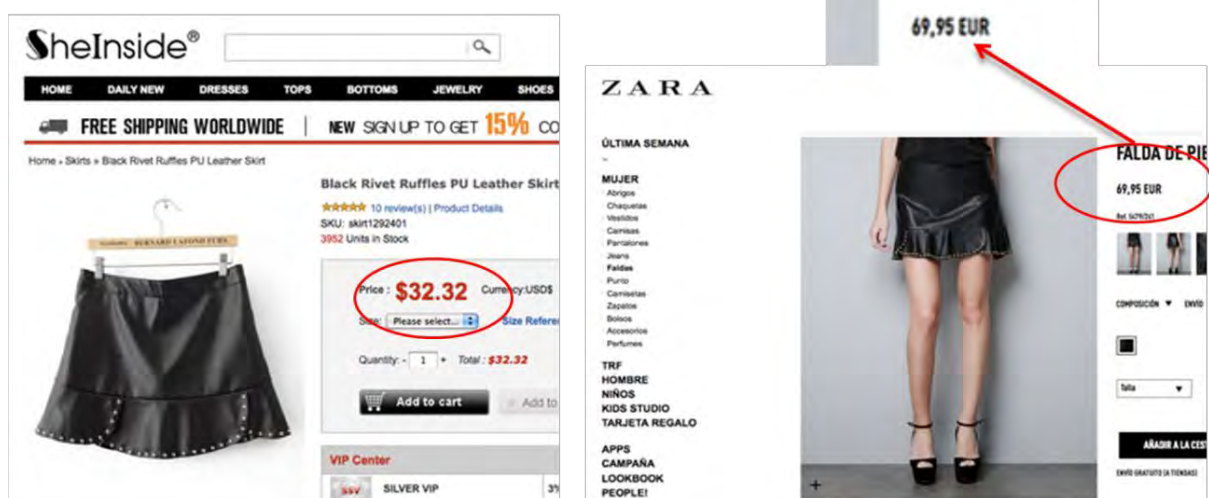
SheInside®

HOME DAILY NEW DRESSES TOPS BOTTOMS JEWELRY SHOES

FREE SHIPPING WORLDWIDE | NEW SIGN UP TO GET 15% CO

Home » Skirts » Black Rivet Ruffles PU Leather Skirt

BERNARD LAFOND FURS

Black Rivet Ruffles PU Leather Skirt

10 review(s) | Product Details

SKU: skirt1292401

3952 Units in Stock

Price : $32.32 Currency:USD$

Size: Please select... Size Referen

Quantity: - 1 + Total : $32.32

Add to cart Add to

VIP Center

SSV SILVER VIP 3%

69,95 EUR

ZARA

ÚLTIMA SEMANA

MUJER
Abrigos
Chaquetas
Vestidos
Camisas
Pantalones
Jeans
Faldas
Punto
Camisetas
Zapatos
Bolsos
Accesorios
Perfumes

TRF
HOMBRE
NIÑOS
KIDS STUDIO
TARJETA REGALO

APPS
CAMPAÑA
LOOKBOOK
PEOPLE!

FALDA DE PIE

69,95 EUR

Ref. 5479/261

COMPOSICIÓN ▼ ENVÍO

Talla ▼

AÑADIR A LA CES

ENVÍO GRATUITO (A TIENDAS)

+